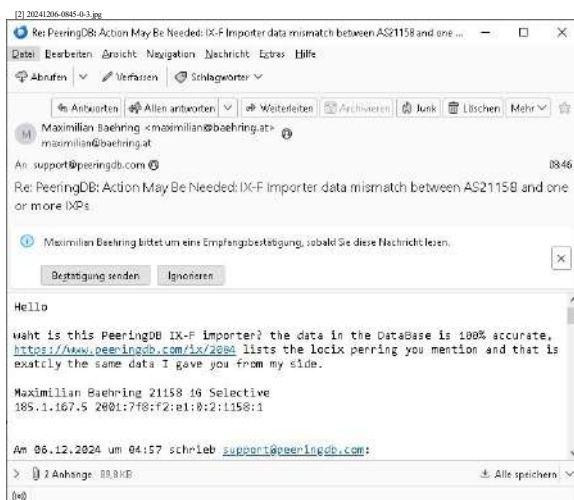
[2] 20241206-0845-0-3.jpg

Re: PeeringDB: Action May Be Needed: IX-F Importer data mismatch between AS21158 and one ...

Datei Bearbeiten Ansicht Navigation Nachricht Extras Hilfe

Abrufen Verfassen Schlagwörter

Antworten Allen antworten Weiterleiten Archivieren Junk Löschen Mehr

Maximilian Baehring <maximilian@baehring.at>
maximilian@baehring.at

An support@peeringdb.com

08:46

Re: PeeringDB: Action May Be Needed: IX-F Importer data mismatch between AS21158 and one or more IXPs

Maximilian Baehring bittet um eine Empfangsbestätigung, sobald Sie diese Nachricht lesen.

Bestätigung senden Ignorieren

Hello

waht is this PeeringDB IX-F importer? the data in the DataBase is 100% accurate, https://www.peeringdb.com/ix/2084 lists the locix perring you mention and that is exatly the same data I gave you from my side.

Maximilian Baehring 21158 16 Selective
185.1.167.5 2001:7f8:f2:e1:0:2:1158:1

Am 06.12.2024 um 04:57 schrieb support@peeringdb.com:

2 Anhänge 88,8 KB

Alle speichern

((o))